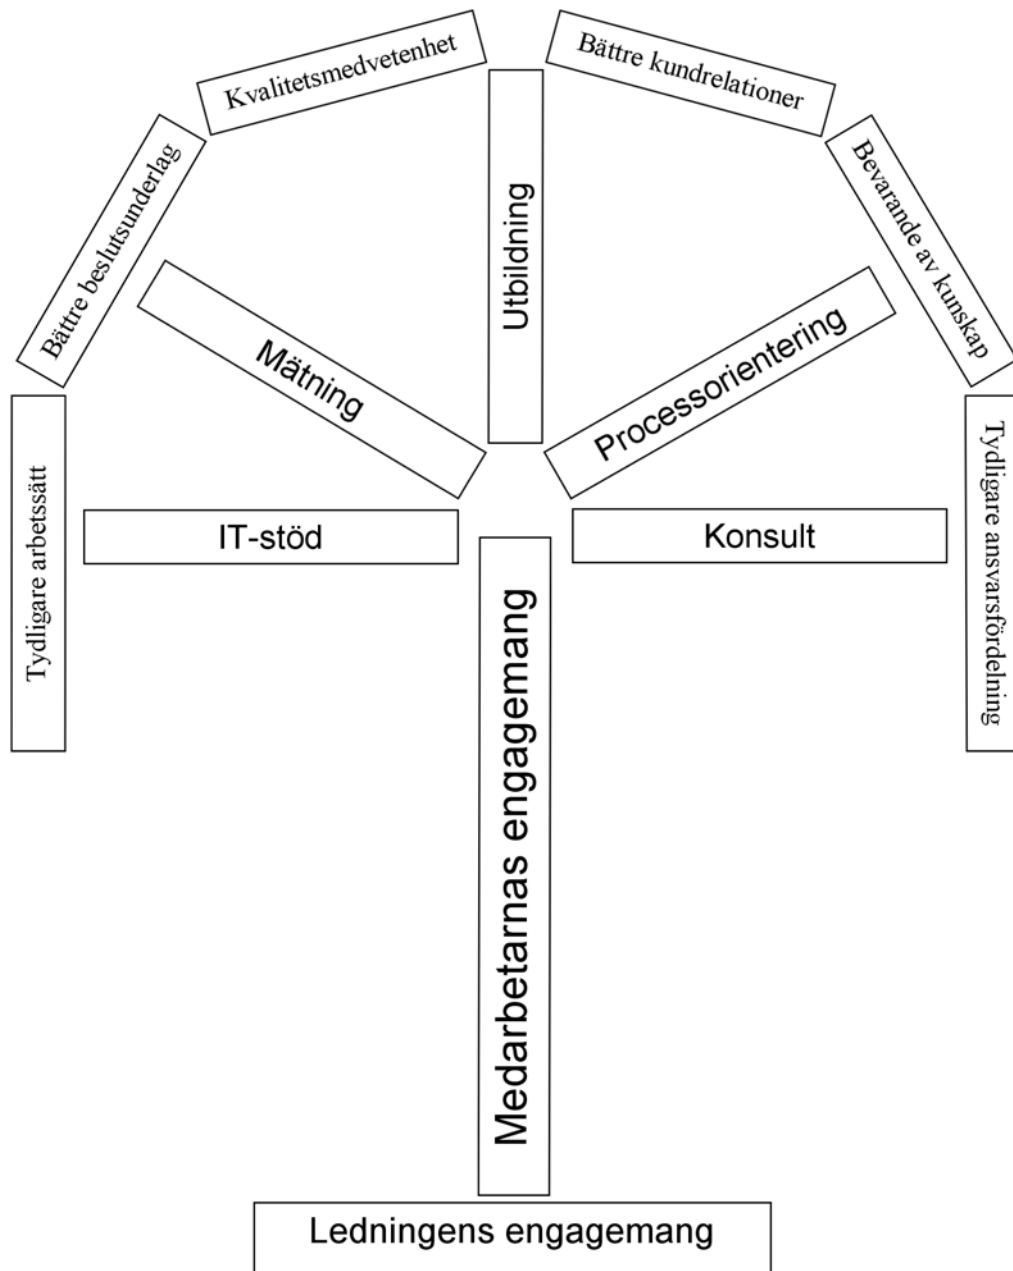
Kvalitetsmedvetenhet

Bättre kundrelationer

Bättre beslutsunderlag

Utbildning

Bevarande av kunskap

Mätning

Processorientering

Tydligare arbetssätt

Tydligare ansvarsfördelning

IT-stöd

Konsult

Medarbetarnas engagemang

Ledningens engagemang